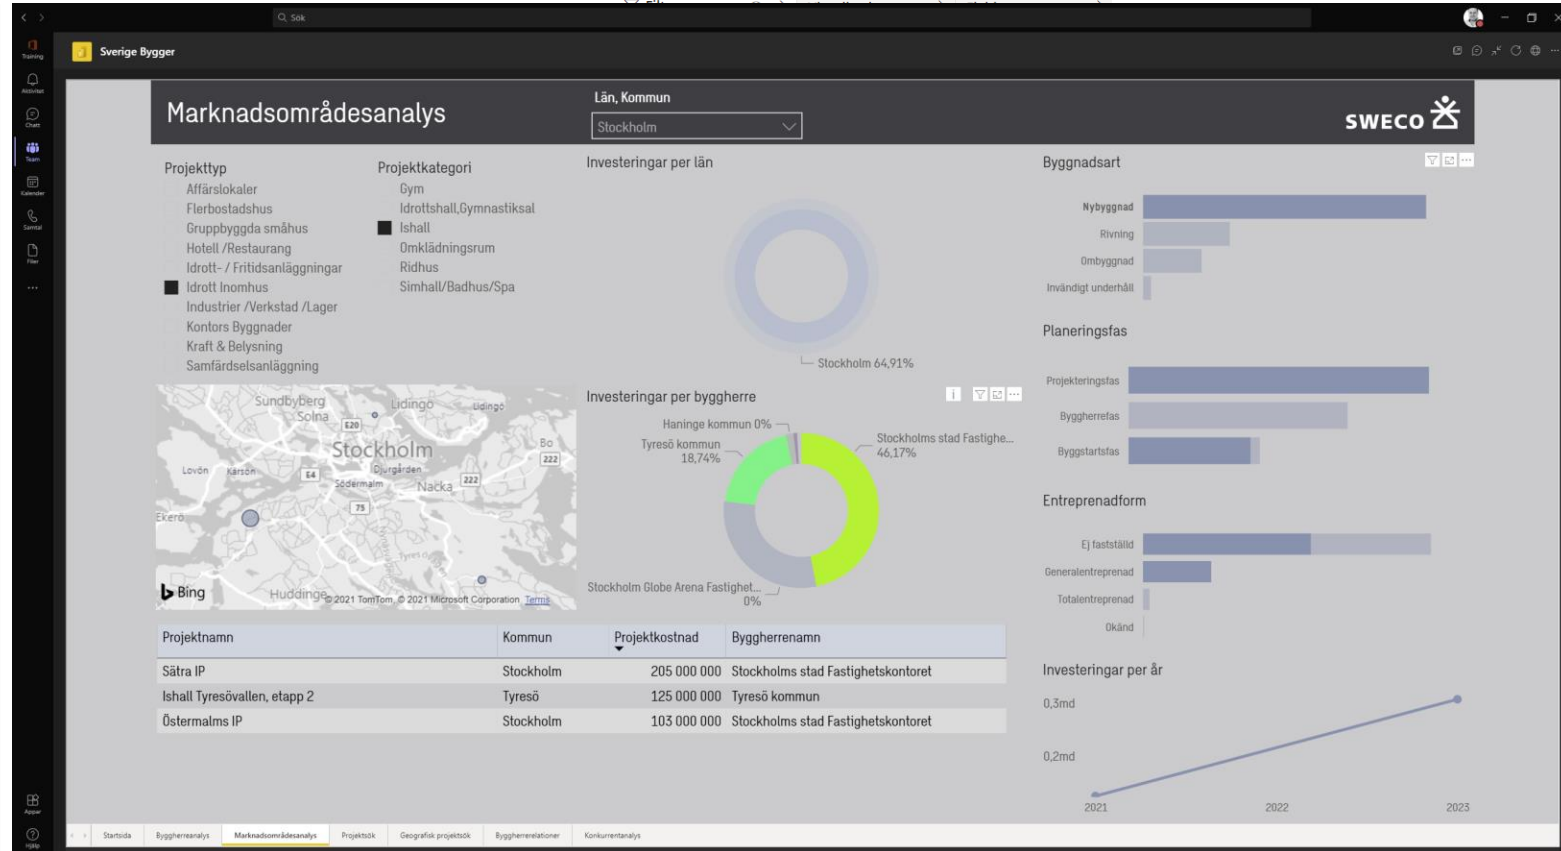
Sök

Training
Aktivitet
Chatt
Team
Kalender
Samtal
Filer
...

Sverige Bygger

Marknadsområdesanalys

Län, Kommun
Stockholm

SWECO

Projekttyp
Affärslokaler
Flerbostadshus
Gruppbyggda småhus
Hotell /Restaurang
Idrott- / Fritidsanläggningar
Idrott Inomhus
Industrier /Verkstad /Lager
Kontors Byggnader
Kraft & Belysning
Samfärdselsanläggning

Projektkategori
Gym
Idrottshall,Gymnastiksal
Ishall
Omklädningsrum
Ridhus
Simhall/Badhus/Spa

Investeringar per län
Stockholm 64,91%

Byggnadsart
Nybyggnad
Rivning
Ombyggnad
Invändigt underhåll

Planeringsfas
Projekteringsfas
Byggherrefas
Byggstartsfas

Entreprenadform
Ej fastställd
Generalentreprenad
Totalentreprenad
Okänd

Investeringar per år
0,3md
0,2md
2021
2022
2023

Sundbyberg
Solna
Lidingö
Stockholm
Lovön
Djurgården
Södermalm
Nacka
Ekerö
Huddinge
E20
E4
222
75
Bing
© 2021 TomTom © 2021 Microsoft Corporation Terms

Investeringar per byggherre
Haninge kommun 0%
Tyresö kommun 18,74%
Stockholms stad Fastighe... 46,17%
Stockholm Globe Arena Fastighet... 0%

| Projektnamn | Kommun | Projektkostnad | Byggherrenamn |
|---|---|---|---|
| Sätra IP | Stockholm | 205 000 000 | Stockholms stad Fastighetskontoret |
| Ishall Tyresövallen, etapp 2 | Tyresö | 125 000 000 | Tyresö kommun |
| Östermalms IP | Stockholm | 103 000 000 | Stockholms stad Fastighetskontoret |

Appar
Hjälp

Startsida
Byggherreanalys
Marknadsområdesanalys
Projektsök
Geografisk projektsök
Byggherrerelationer
Konkurrentanalys